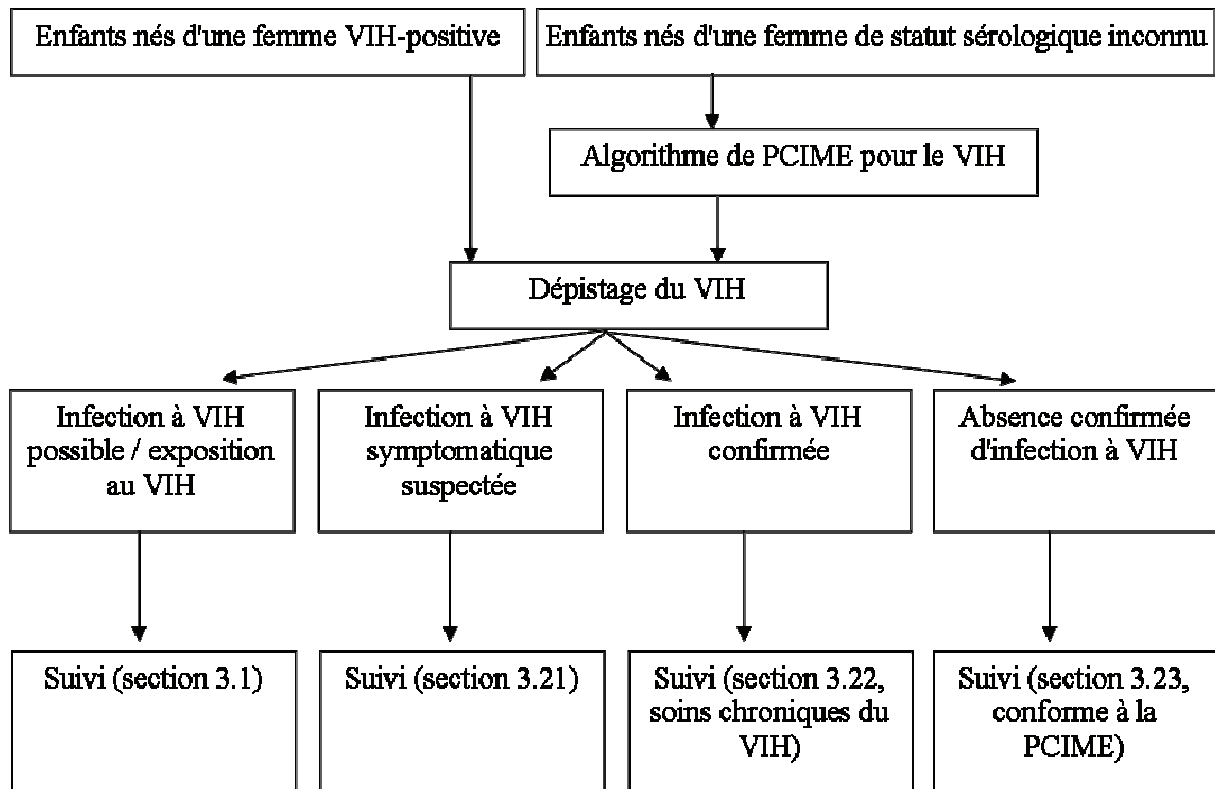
Enfants nés d'une femme VIH-positive

Enfants nés d'une femme de statut sérologique inconnu

Algorithme de PCIME pour le VIH

Dépistage du VIH

Infection à VIH possible / exposition au VIH

Infection à VIH symptomatique suspectée

Infection à VIH confirmée

Absence confirmée d'infection à VIH

Suivi (section 3.1)

Suivi (section 3.21)

Suivi (section 3.22, soins chroniques du VIH)

Suivi (section 3.23, conforme à la PCIME)